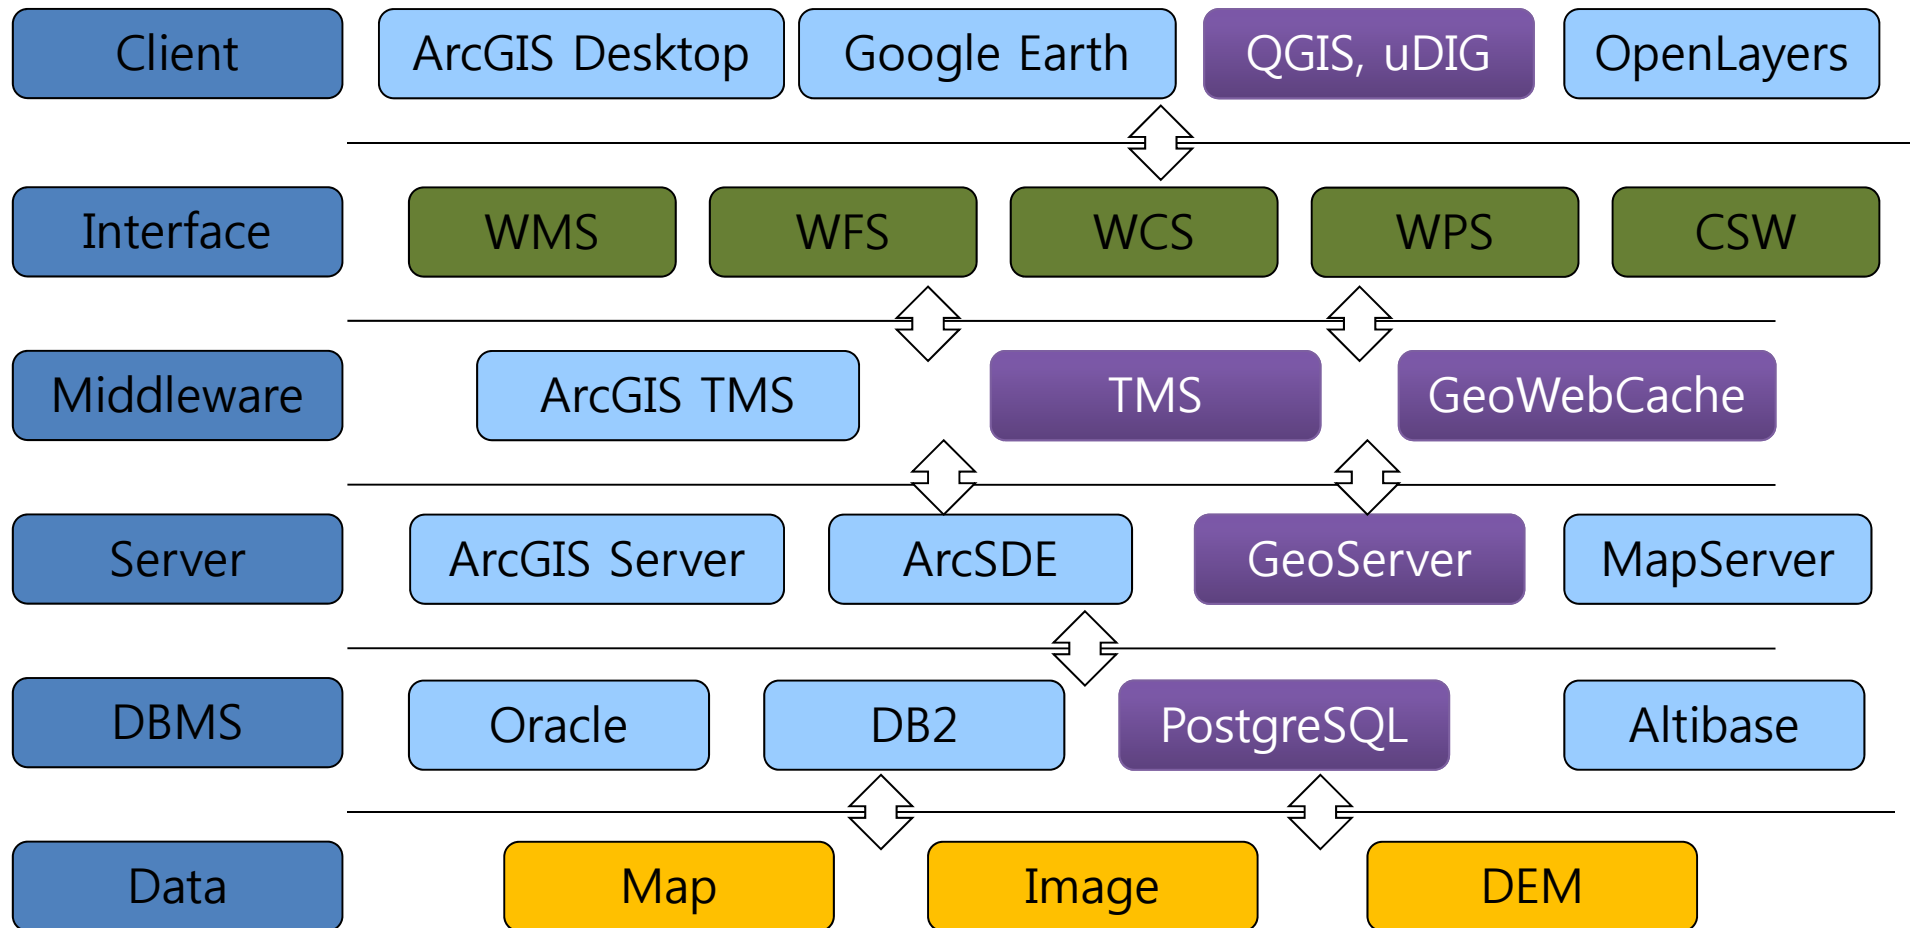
Client
ArcGIS Desktop
Google Earth
QGIS, uDIG
OpenLayers

Interface
WMS
WFS
WCS
WPS
CSW

Middleware
ArcGIS TMS
TMS
GeoWebCache

Server
ArcGIS Server
ArcSDE
GeoServer
MapServer

DBMS
Oracle
DB2
PostgreSQL
Altibase

Data
Map
Image
DEM